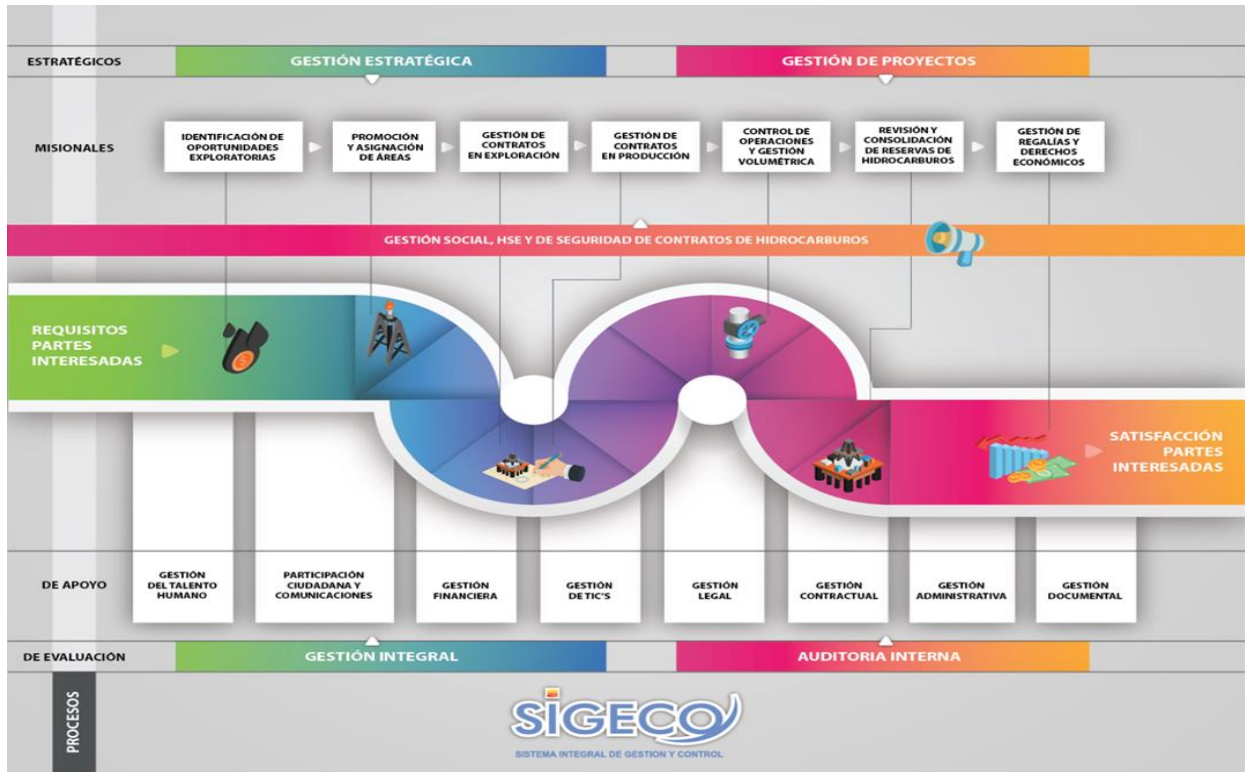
ESTRATÉGICOS

GESTIÓN ESTRATÉGICA

GESTIÓN DE PROYECTOS

MISIONALES

IDENTIFICACIÓN DE OPORTUNIDADES EXPLORATORIAS

PROMOCIÓN Y ASIGNACIÓN DE ÁREAS

GESTIÓN DE CONTRATOS EN EXPLORACIÓN

GESTIÓN DE CONTRATOS EN PRODUCCIÓN

CONTROL DE OPERACIONES Y GESTIÓN VOLUMÉTRICA

REVISIÓN Y CONSOLIDACIÓN DE RESERVAS DE HIDROCARBUROS

GESTIÓN DE REGALÍAS Y DERECHOS ECONÓMICOS

GESTIÓN SOCIAL, HSE Y DE SEGURIDAD DE CONTRATOS DE HIDROCARBUROS

REQUISITOS PARTES INTERESADAS

SATISFACCIÓN PARTES INTERESADAS

DE APOYO

GESTIÓN DEL TALENTO HUMANO

PARTICIPACIÓN CIUDADANA Y COMUNICACIONES

GESTIÓN FINANCIERA

GESTIÓN DE TIC'S

GESTIÓN LEGAL

GESTIÓN CONTRACTUAL

GESTIÓN ADMINISTRATIVA

GESTIÓN DOCUMENTAL

DE EVALUACIÓN

GESTIÓN INTEGRAL

AUDITORIA INTERNA

PROCESOS

SIGECO

SISTEMA INTEGRAL DE GESTION Y CONTROL